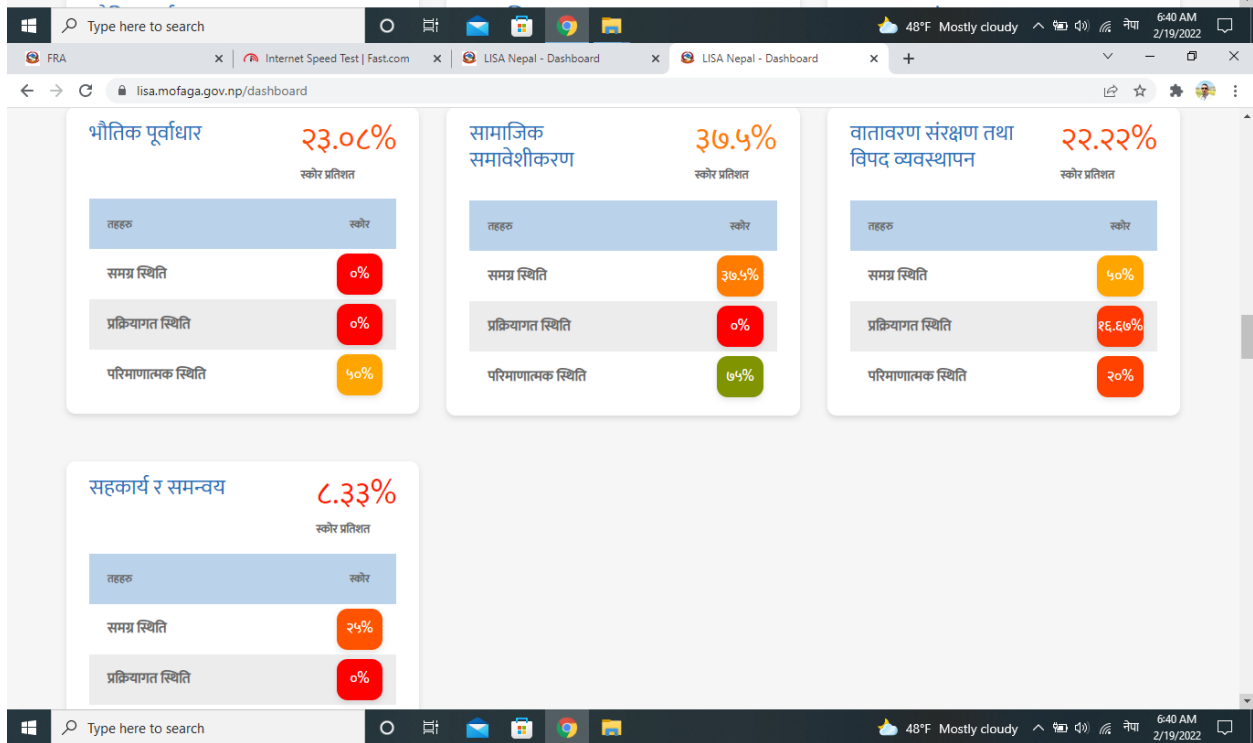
Type here to search
48°F Mostly cloudy नेपा 6:40 AM 2/19/2022

FRA
Internet Speed Test | Fast.com
LISA Nepal - Dashboard
LISA Nepal - Dashboard

lisa.mofaga.gov.np/dashboard

भौतिक पूर्वाधार
२३.०८%
स्कोर प्रतिशत

| तहहरु | स्कोर |
|---|---|
| समग्र स्थिति | ०% |
| प्रक्रियागत स्थिति | ०% |
| परिमाणात्मक स्थिति | ५०% |

सामाजिक समावेशीकरण
३७.५%
स्कोर प्रतिशत

| तहहरु | स्कोर |
|---|---|
| समग्र स्थिति | ३७.५% |
| प्रक्रियागत स्थिति | ०% |
| परिमाणात्मक स्थिति | ७५% |

वातावरण संरक्षण तथा विपद व्यवस्थापन
२२.२२%
स्कोर प्रतिशत

| तहहरु | स्कोर |
|---|---|
| समग्र स्थिति | ५०% |
| प्रक्रियागत स्थिति | १६.६७% |
| परिमाणात्मक स्थिति | २०% |

सहकार्य र समन्वय
८.३३%
स्कोर प्रतिशत

| तहहरु | स्कोर |
|---|---|
| समग्र स्थिति | २५% |
| प्रक्रियागत स्थिति | ०% |

Type here to search
48°F Mostly cloudy नेपा 6:40 AM 2/19/2022